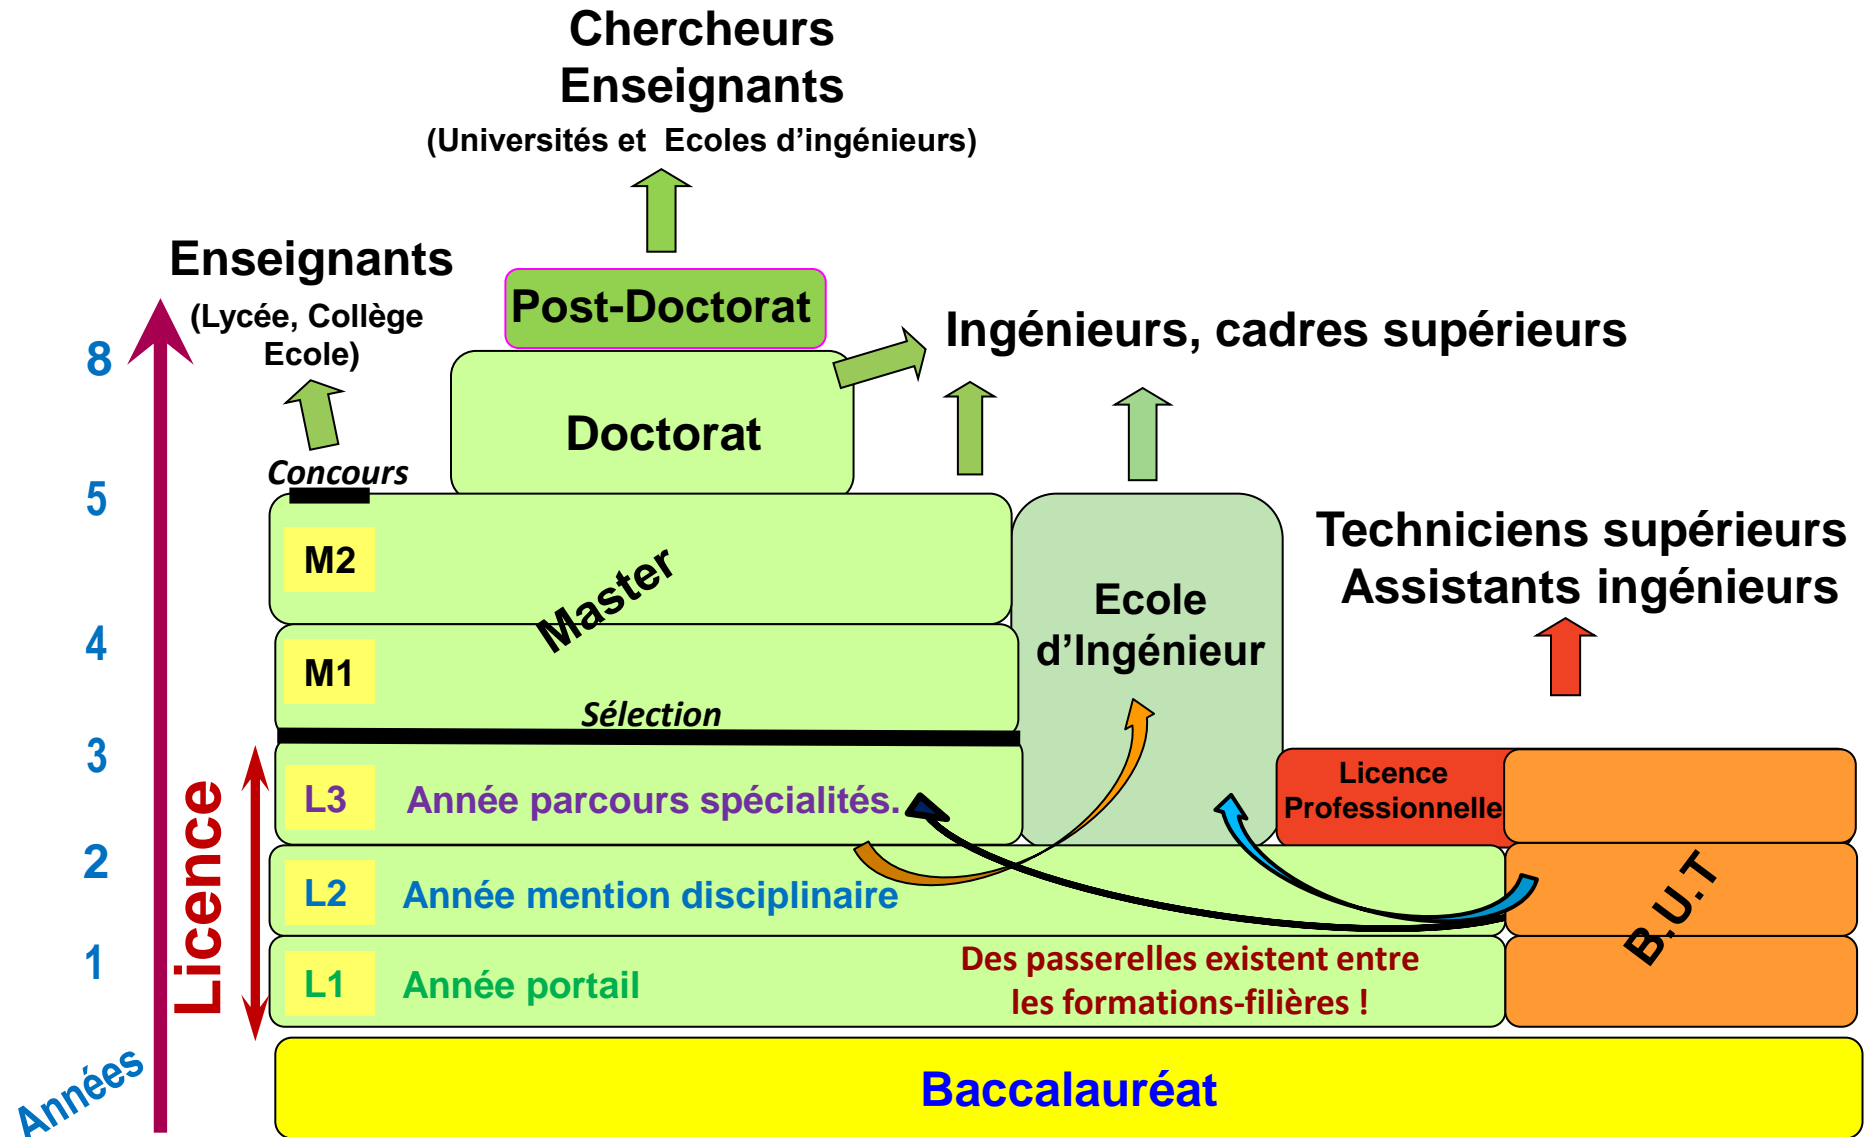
Chercheurs
Enseignants
(Universités et Ecoles d'ingénieurs)

Enseignants
(Lycée, Collège
Ecole)

Post-Doctorat

Ingénieurs, cadres supérieurs

Doctorat

Concours

8

5

4

3

2

1

M2

M1

Master

Sélection

Ecole
d'Ingénieur

Techniciens supérieurs
Assistants ingénieurs

L3 Année parcours spécialités.

L2 Année mention disciplinaire

L1 Année portail

Licence

Licence Professionnelle

B.U.T

Des passerelles existent entre les formations-filières !

Baccalauréat

Années